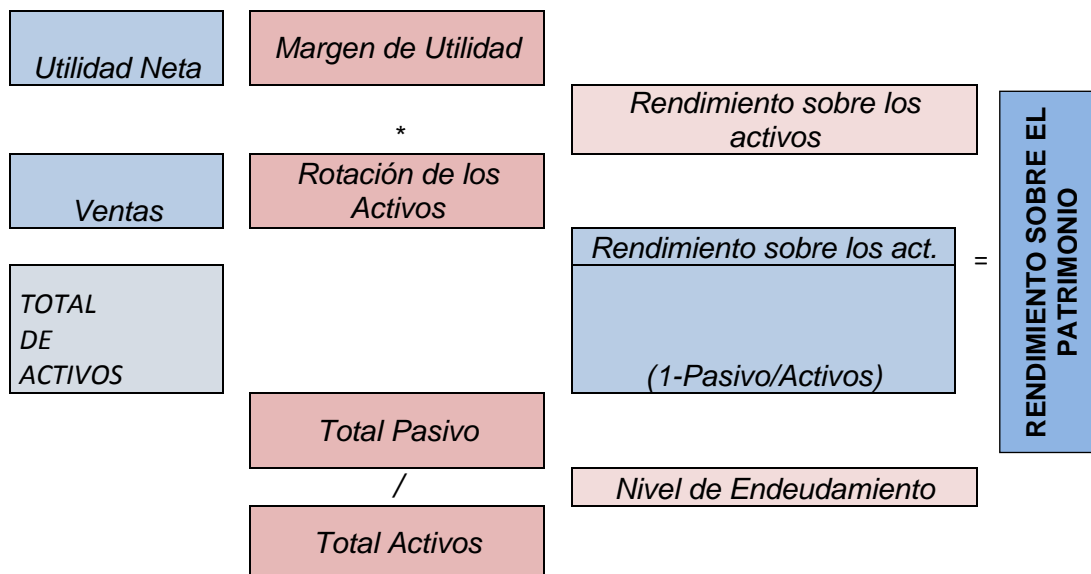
Utilidad Neta

Margen de Utilidad

*

Rotación de los Activos

Ventas

TOTAL
DE
ACTIVOS

Rendimiento sobre los activos

Rendimiento sobre los act.

(1-Pasivo/Activos)

=

RENDIMIENTO SOBRE EL PATRIMONIO

Total Pasivo

/

Total Activos

Nivel de Endeudamiento